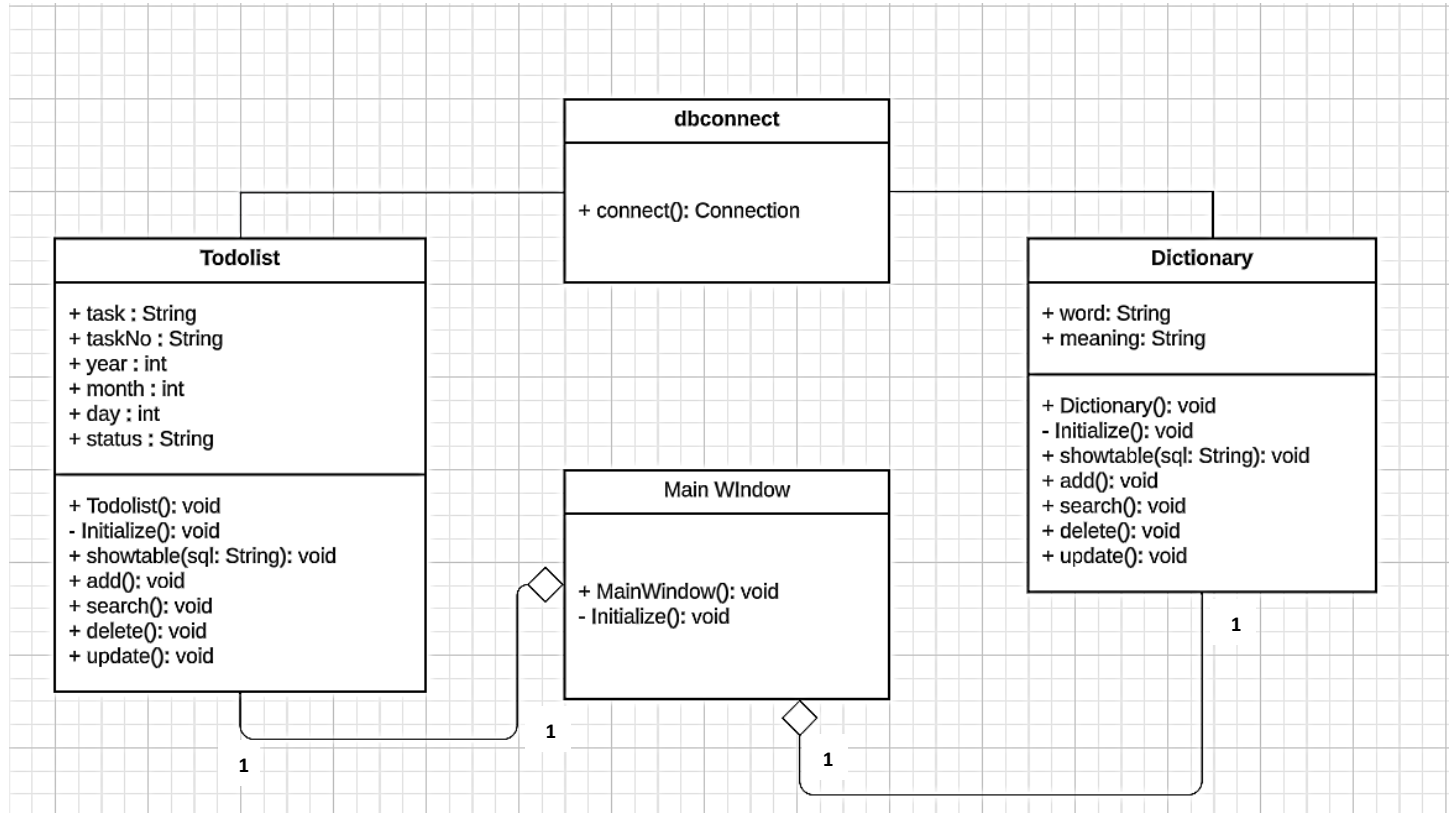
dbconnect

+ connect(): Connection

Todolist

+ task : String
+ taskNo : String
+ year : int
+ month : int
+ day : int
+ status : String

+ Todolist(): void
- Initialize(): void
+ showtable(sql: String): void
+ add(): void
+ search(): void
+ delete(): void
+ update(): void

Dictionary

+ word: String
+ meaning: String

+ Dictionary(): void
- Initialize(): void
+ showtable(sql: String): void
+ add(): void
+ search(): void
+ delete(): void
+ update(): void

Main WIndow

+ MainWindow(): void
- Initialize(): void

1

1

1

1